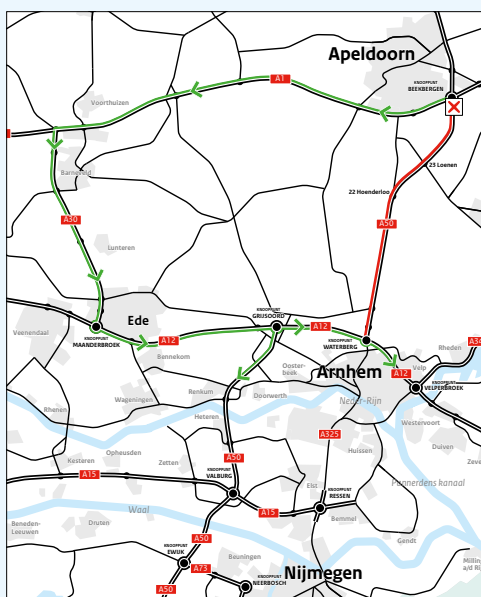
Apeldoorn
KNOOPPUNT BEEKBERGEN
A1
Voorthuizen
Barneveld
23 Loenen
22 Hoenderloo
A30
A50
Lunteren
Veenendaal
Ede
KNOOPPUNT MAANDERBROEK
A12
KNOOPPUNT GRIJSOORD
A12
KNOOPPUNT WATERBERG
Bennekom
Oosterbeek
Arnhem
Rheden
A348
Velp
A12
KNOOPPUNT VELPERBROEK
Renkum
Doorwerth
Nederrijn
Rhenen
Wageningen
Heteren
Westervoort
A325
Duiven
Zevenaar
Huissen
Kesteren
Opheusden
Zetten
A50
KNOOPPUNT VALBURG
Pannerdens kanaal
A15
Elst
KNOOPPUNT RESSEN
Bemmel
Beneden-Leeuwen
Druten
Waal
A15
Gendt
A50
KNOOPPUNT EWIJK
Beuningen
Millingen a/d Rijn
A73
KNOOPPUNT NEERBOSCH
Nijmegen
A50